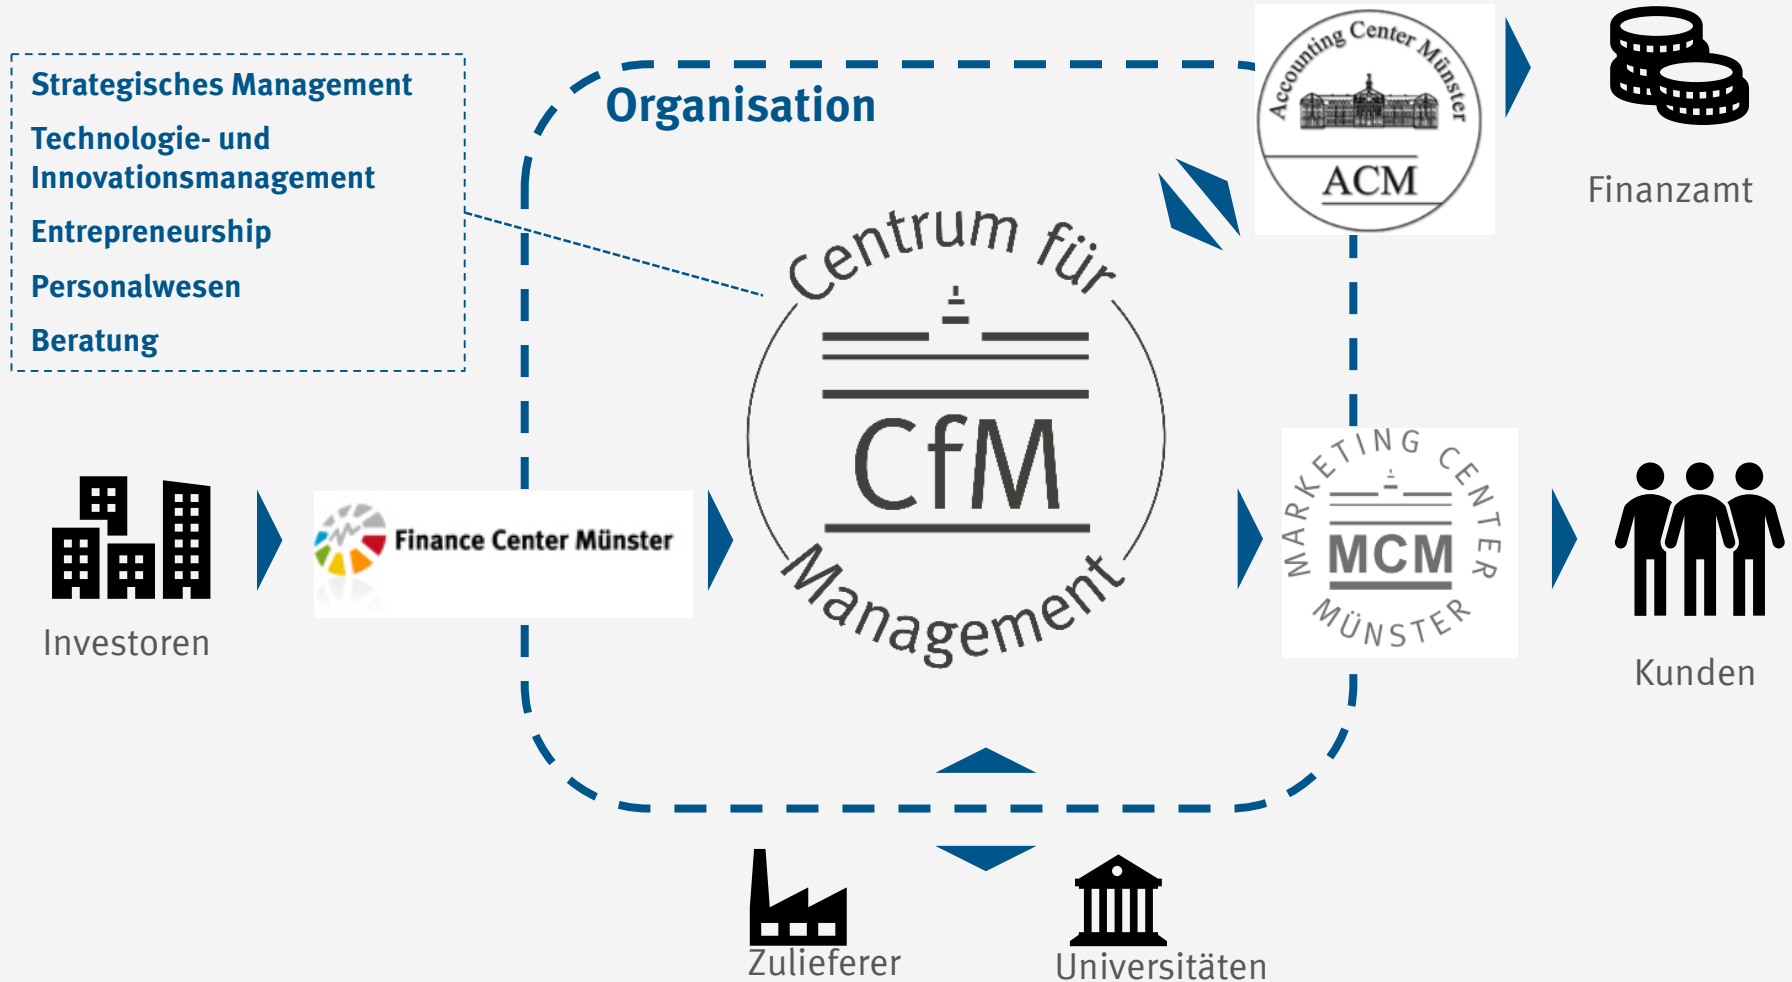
Strategisches Management
Technologie- und Innovationsmanagement
Entrepreneurship
Personalwesen
Beratung

Organisation

Accounting Center Münster
ACM

Finanzamt

Centrum für
CfM
Management

Investoren

Finance Center Münster

MARKETING CENTER
MCM
MÜNSTER

Kunden

Zulieferer

Universitäten